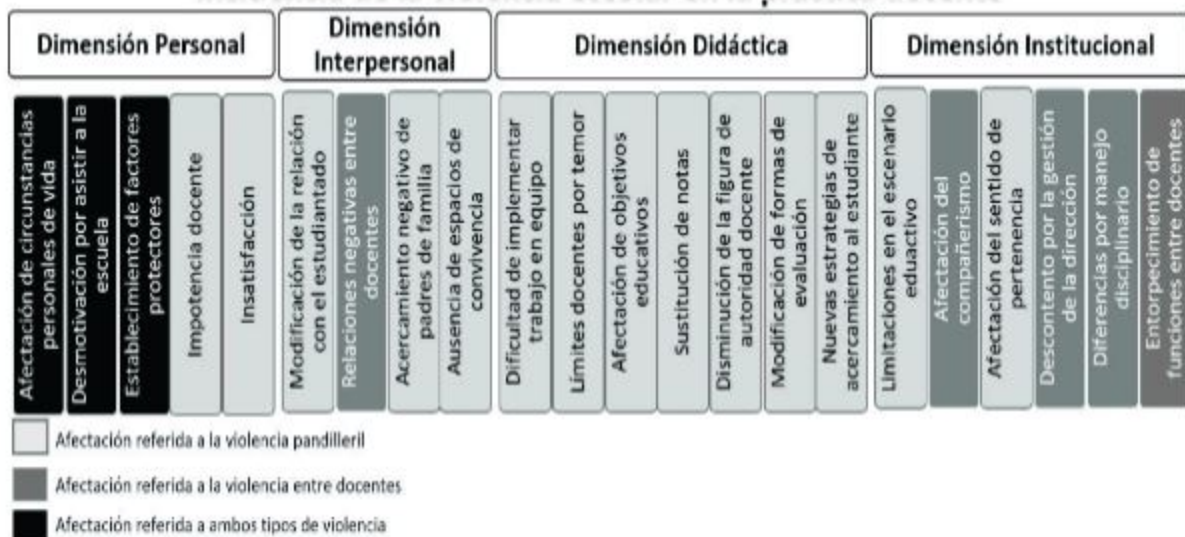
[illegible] de la violencia escolar en la práctica docente

Dimensión Personal

Afectación de circunstancias personales de vida

Desmotivación por asistir a la escuela

Establecimiento de factores protectores

Impotencia docente

Insatisfacción

Dimensión Interpersonal

Modificación de la relación con el estudiantado

Relaciones negativas entre docentes

Acercamiento negativo de padres de familia

Ausencia de espacios de convivencia

Dimensión Didáctica

Dificultad de implementar trabajo en equipo

Límites docentes por temor

Afectación de objetivos educativos

Sustitución de notas

Disminución de la figura de autoridad docente

Modificación de formas de evaluación

Nuevas estrategias de acercamiento al estudiante

Dimensión Institucional

Limitaciones en el escenario eduactivo

Afectación del compañerismo

Afectación del sentido de pertenencia

Descontento por la gestión de la dirección

Diferencias por manejo disciplinario

Entorpecimiento de funciones entre docentes

Afectación referida a la violencia pandilleril

Afectación referida a la violencia entre docentes

Afectación referida a ambos tipos de violencia